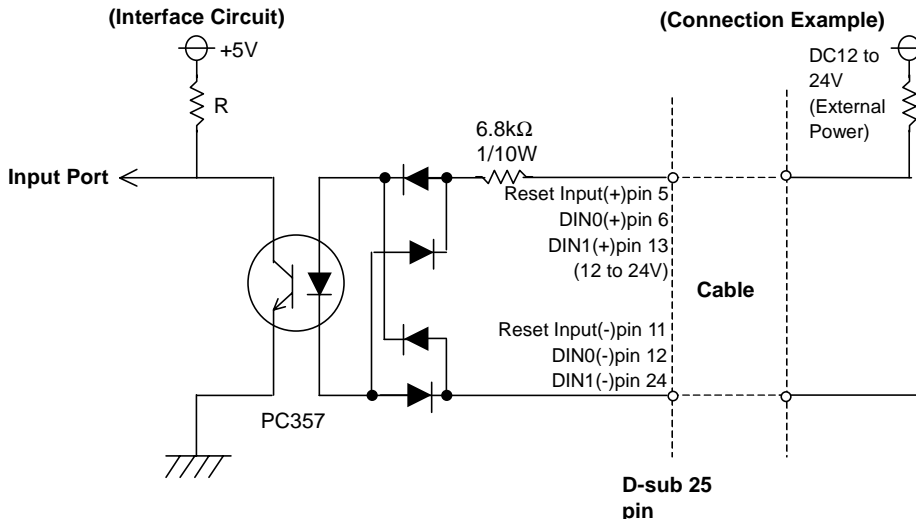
(Interface Circuit)

(Connection Example)

+5V

R

DC12 to 24V (External Power)

6.8k$\Omega$ 1/10W

Input Port

Reset Input(+)pin 5
DIN0(+)pin 6
DIN1(+)pin 13
(12 to 24V)

Cable

Reset Input(-)pin 11
DIN0(-)pin 12
DIN1(-)pin 24

PC357

D-sub 25 pin